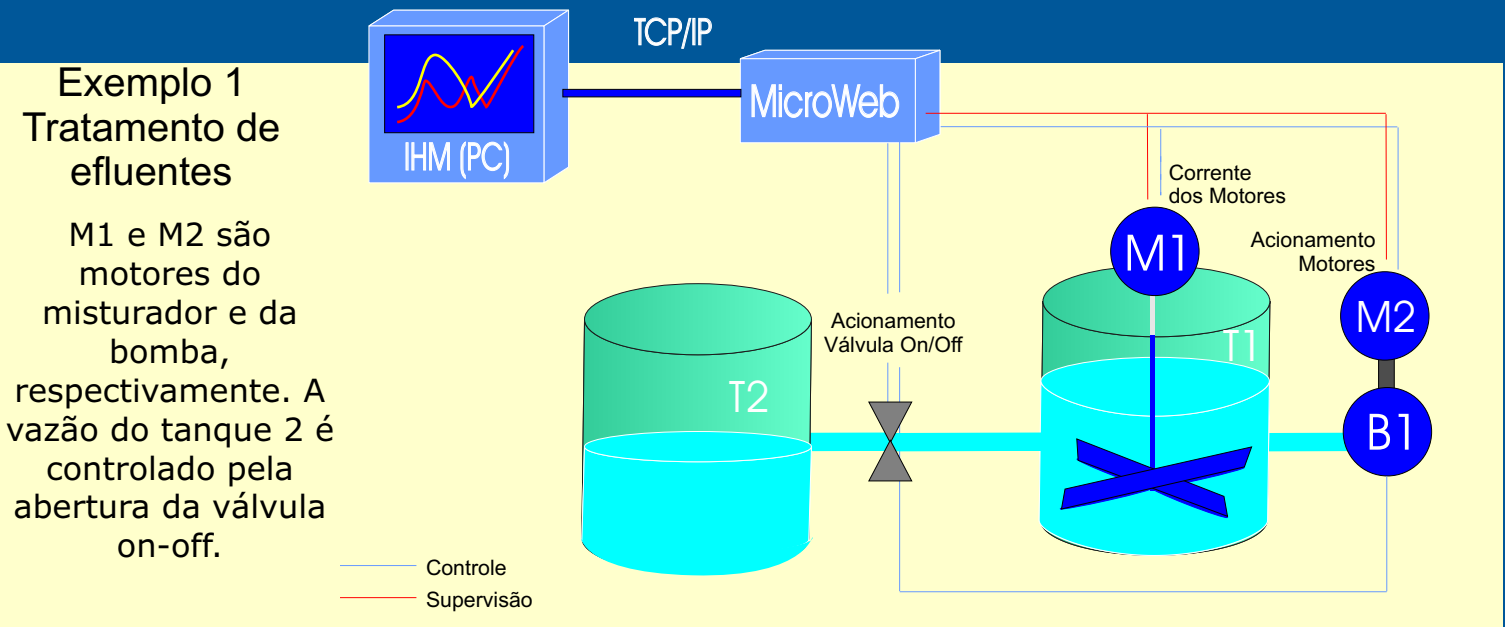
Exemplo 1
Tratamento de efluentes

M1 e M2 são motores do misturador e da bomba, respectivamente. A vazão do tanque 2 é controlado pela abertura da válvula on-off.

TCP/IP

IHM (PC)

MicroWeb

Corrente dos Motores

Acionamento Motores

M1

M2

T1

T2

B1

Acionamento Válvula On/Off

Controle

Supervisão